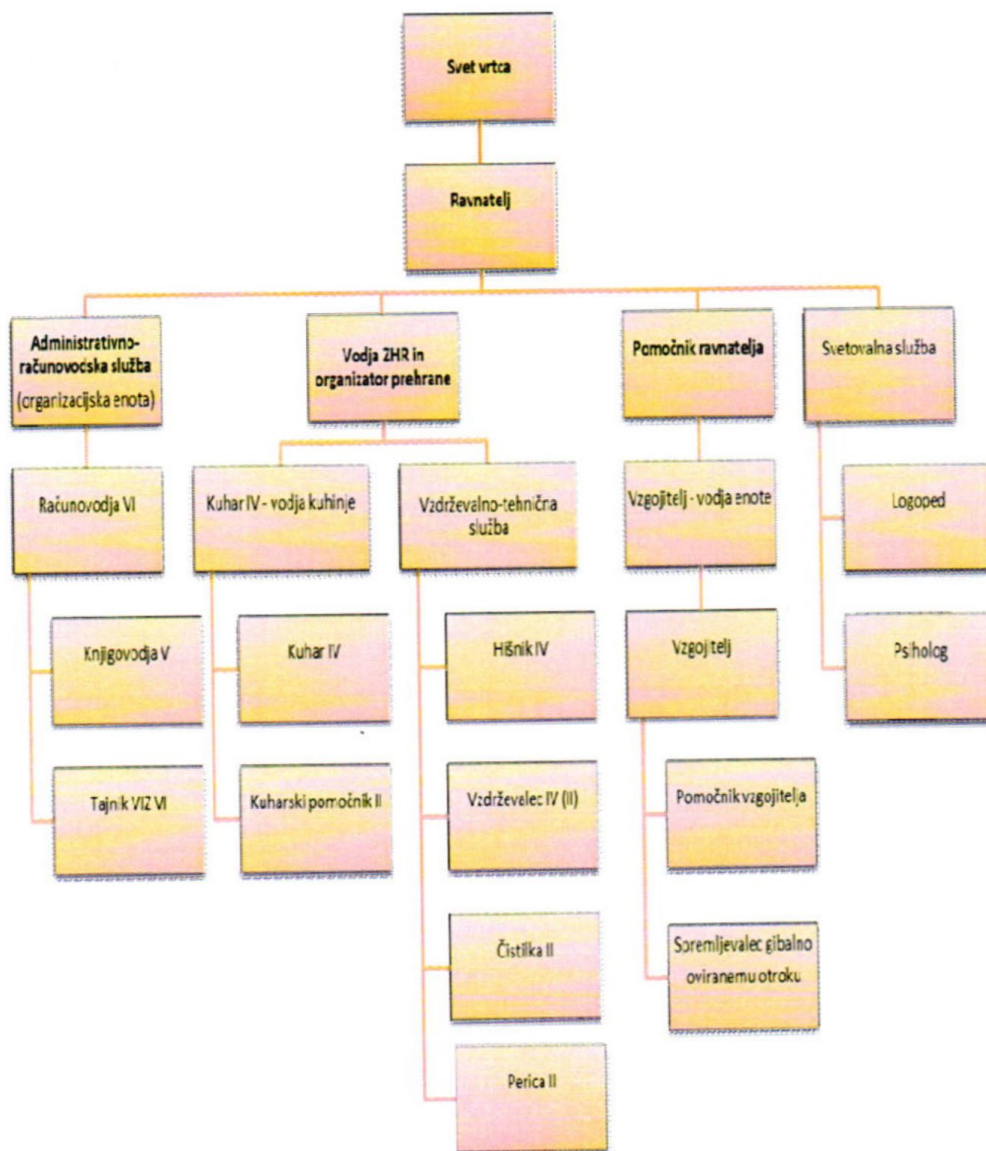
Svet vrtca

Ravnatelj

Administrativno-računovodska služba (organizacijska enota)

Vodja ZHR in organizator prehrane

Pomočnik ravnatelja

Svetovalna služba

Računovodja VI

Kuhar IV - vodja kuhinje

Vzdrževalno-tehnična služba

Vzgojitelj - vodja enote

Logoped

Knjigovodja V

Kuhar IV

Hišnik IV

Vzgojitelj

Psiholog

Tajnik VIZ VI

Kuharski pomočnik II

Vzdrževalec IV (II)

Pomočnik vzgojitelja

Čistilka II

Spremljevalec gibalno oviranemu otroku

Perica II